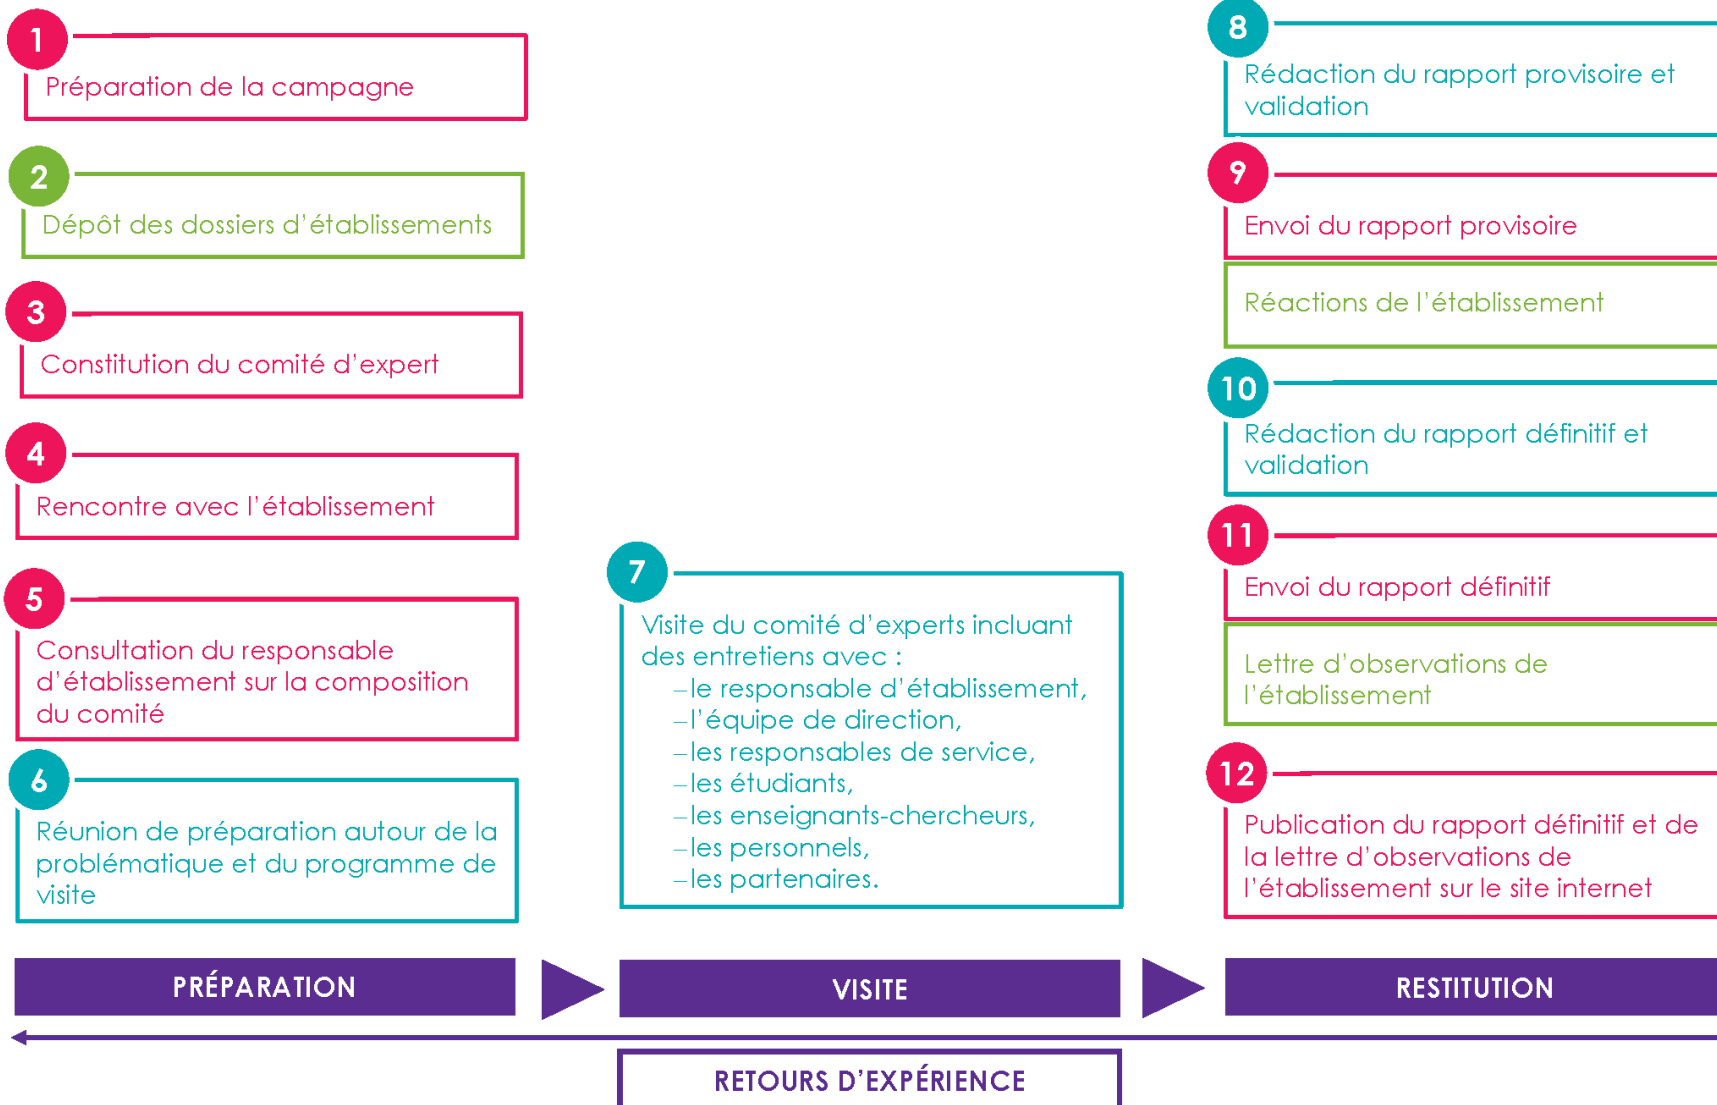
1
Préparation de la campagne

2
Dépôt des dossiers d'établissements

3
Constitution du comité d'expert

4
Rencontre avec l'établissement

5
Consultation du responsable d'établissement sur la composition du comité

6
Réunion de préparation autour de la problématique et du programme de visite

7
Visite du comité d'experts incluant des entretiens avec :
– le responsable d'établissement,
– l'équipe de direction,
– les responsables de service,
– les étudiants,
– les enseignants-chercheurs,
– les personnels,
– les partenaires.

8
Rédaction du rapport provisoire et validation

9
Envoi du rapport provisoire

Réactions de l'établissement

10
Rédaction du rapport définitif et validation

11
Envoi du rapport définitif

Lettre d'observations de l'établissement

12
Publication du rapport définitif et de la lettre d'observations de l'établissement sur le site internet

PRÉPARATION

VISITE

RESTITUTION

RETOURS D'EXPÉRIENCE